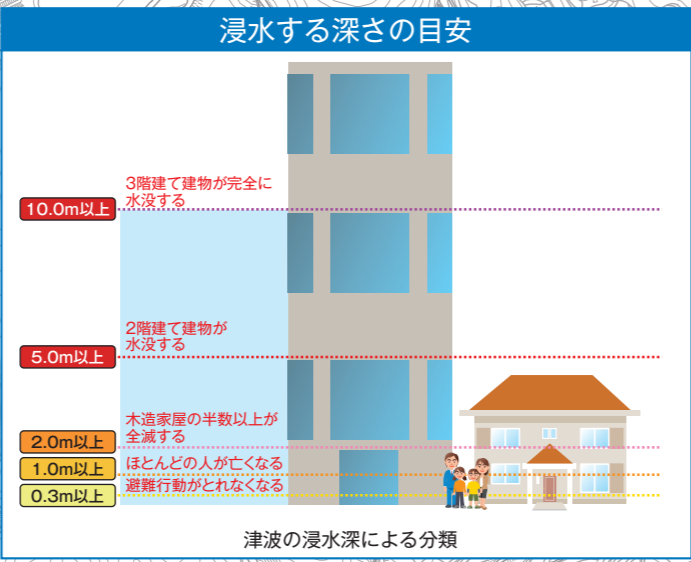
浸水する深さの目安

10.0m以上
3階建て建物が完全に水没する

5.0m以上
2階建て建物が水没する

2.0m以上
木造家屋の半数以上が全滅する

1.0m以上
ほとんどの人が亡くなる

0.3m以上
避難行動がとれなくなる

津波の浸水深による分類